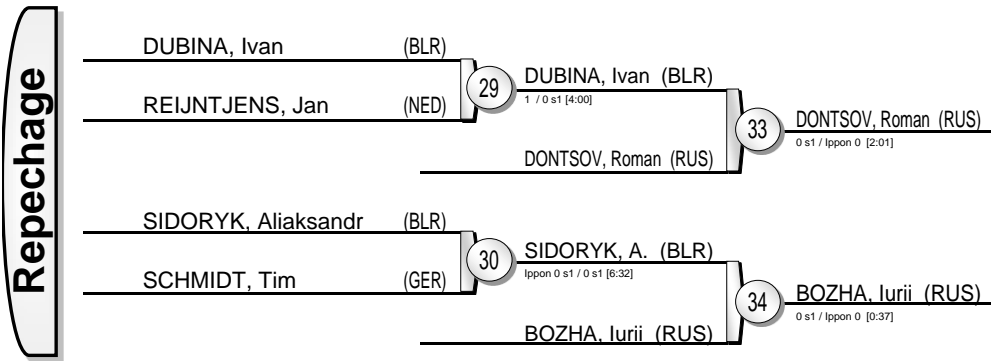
Repechage

DUBINA, Ivan (BLR)

REIJNTJENS, Jan (NED)

29

DUBINA, Ivan (BLR)
1 / 0 s1 [4:00]

DONTSOV, Roman (RUS)

33

DONTSOV, Roman (RUS)
0 s1 / Ippon 0 [2:01]

SIDORYK, Aliaksandr (BLR)

SCHMIDT, Tim (GER)

30

SIDORYK, A. (BLR)
Ippon 0 s1 / 0 s1 [6:32]

BOZHA, Iurii (RUS)

34

BOZHA, Iurii (RUS)
0 s1 / Ippon 0 [0:37]